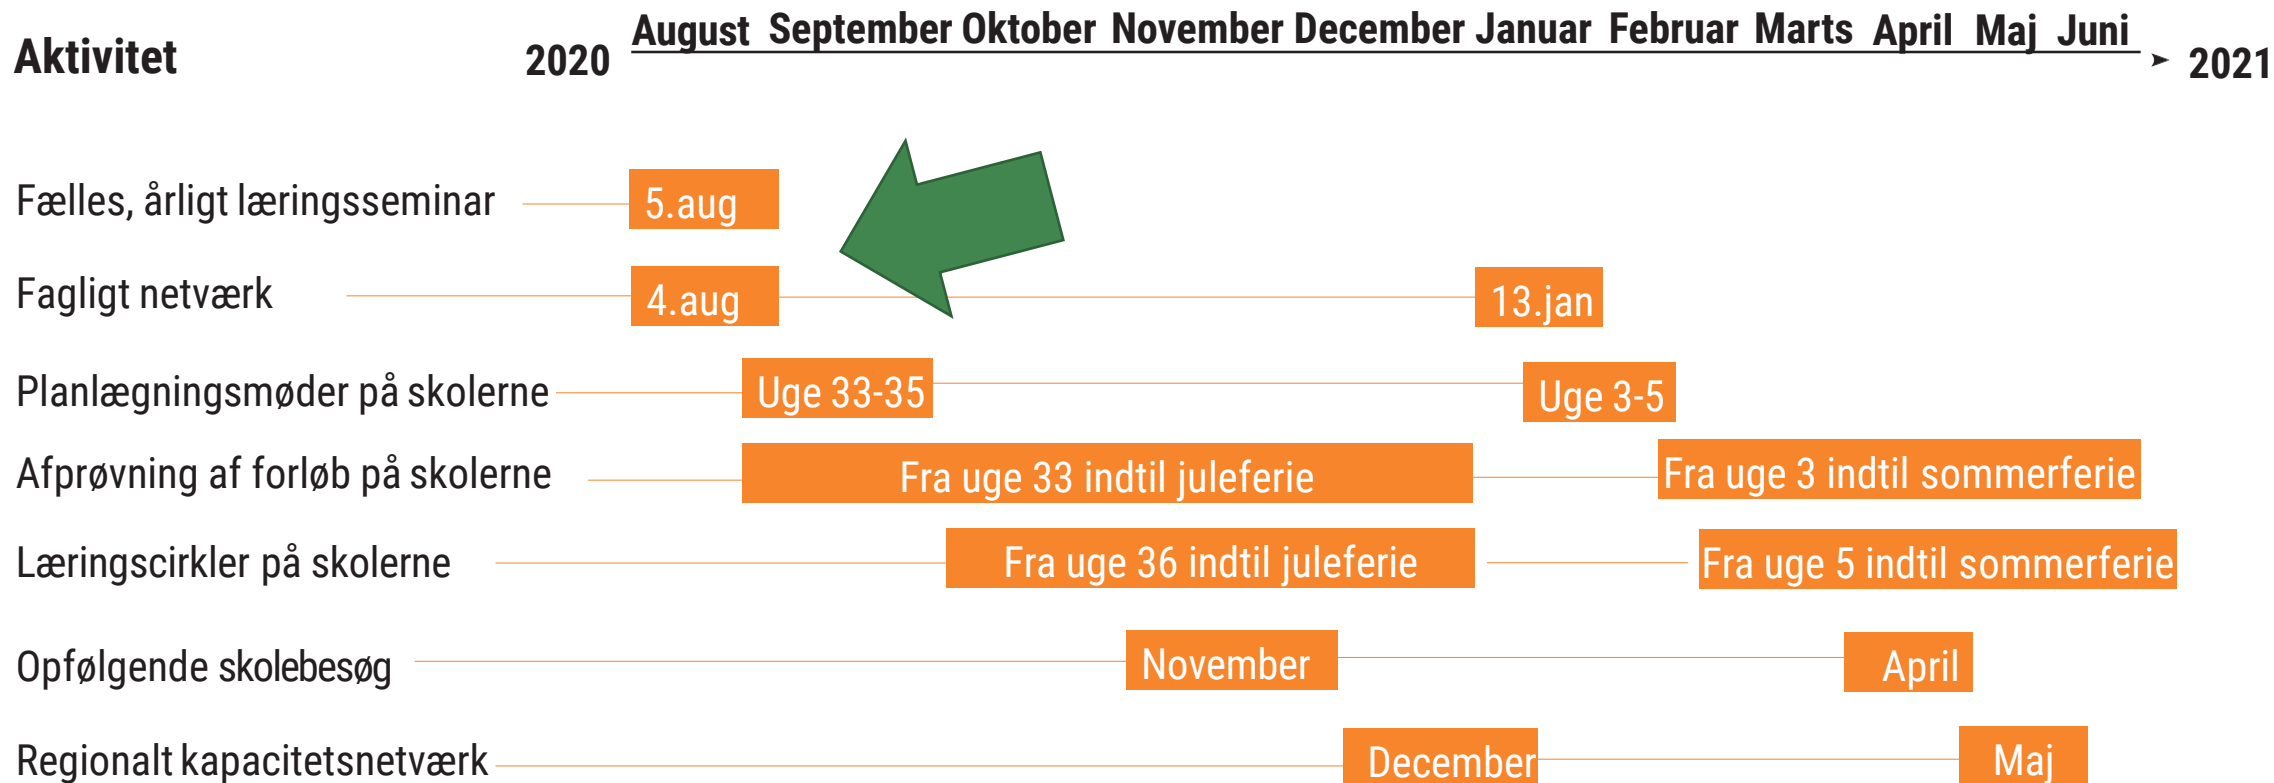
Aktivitet

2020 August September Oktober November December Januar Februar Marts April Maj Juni 2021

Fælles, årligt læringsseminar 5.aug

Fagligt netværk 4.aug 13.jan

Planlægningsmøder på skolerne Uge 33-35 Uge 3-5

Afprøvning af forløb på skolerne Fra uge 33 indtil juleferie Fra uge 3 indtil sommerferie

Læringscirkler på skolerne Fra uge 36 indtil juleferie Fra uge 5 indtil sommerferie

Opfølgende skolebesøg November April

Regionalt kapacitetsnetværk December Maj